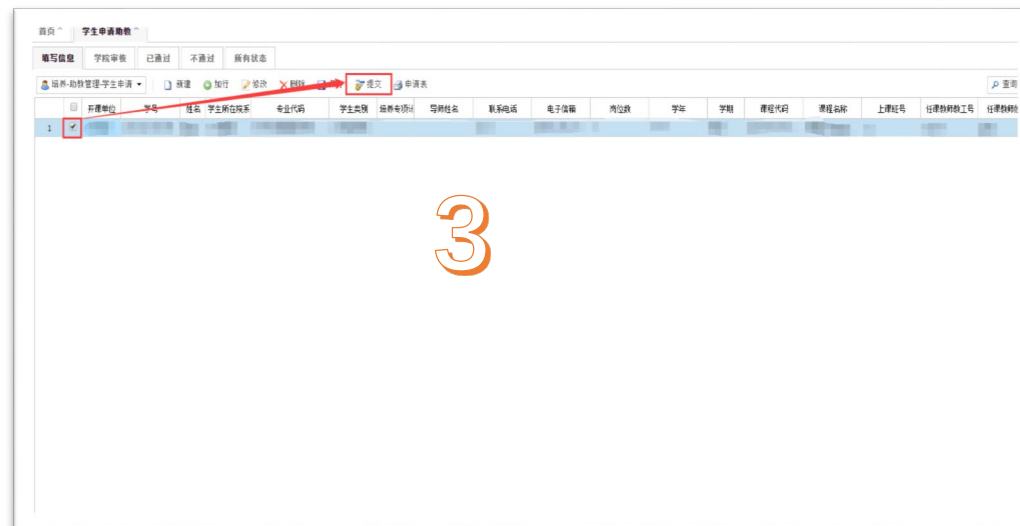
首页 学生申请助教

填写信息 学院审核 已通过 不通过 所有状态

培养-助教管理-学生申请 新建 加行 修改 删除 提交 申请表 查询

| | | 开课单位 | 学号 | 姓名 | 学生所在院系 | 专业代码 | 学生类别 | 培养专项计 | 导师姓名 | 联系电话 | 电子信箱 | 岗位数 | 学年 | 学期 | 课程代码 | 课程名称 | 上课班号 | 任课教师教工号 | 任课教师 |
|---|---|---|---|---|---|---|---|---|---|---|---|---|---|---|---|---|---|---|---|
| 1 | ✔ | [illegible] | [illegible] | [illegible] | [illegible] | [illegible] | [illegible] | | | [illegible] | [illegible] | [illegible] | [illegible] | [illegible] | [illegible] | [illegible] | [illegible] | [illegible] | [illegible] |

3